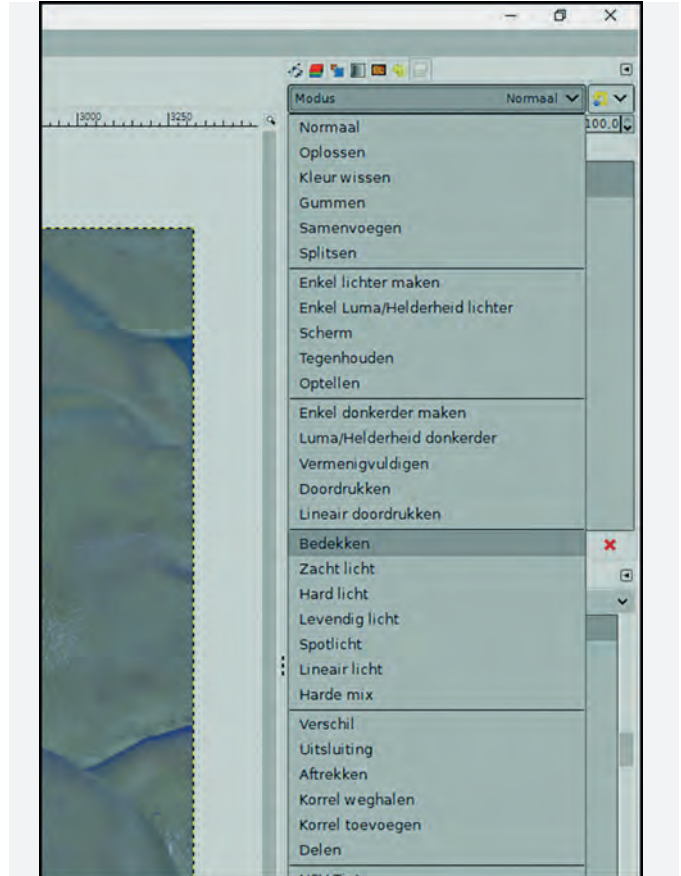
Modus Normaal

3000 3250

100,0

Normaal
Oplossen
Kleur wissen
Gummen
Samenvoegen
Splitsen

Enkel lichter maken
Enkel Luma/Helderheid lichter
Scherm
Tegenhouden
Optellen

Enkel donkerder maken
Luma/Helderheid donkerder
Vermenigvuldigen
Doordrukken
Lineair doordrukken

Bedekken
Zacht licht
Hard licht
Levendig licht
Spotlicht
Lineair licht
Harde mix

Verschil
Uitsluiting
Aftrekken
Korrel weghalen
Korrel toevoegen
Delen

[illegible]